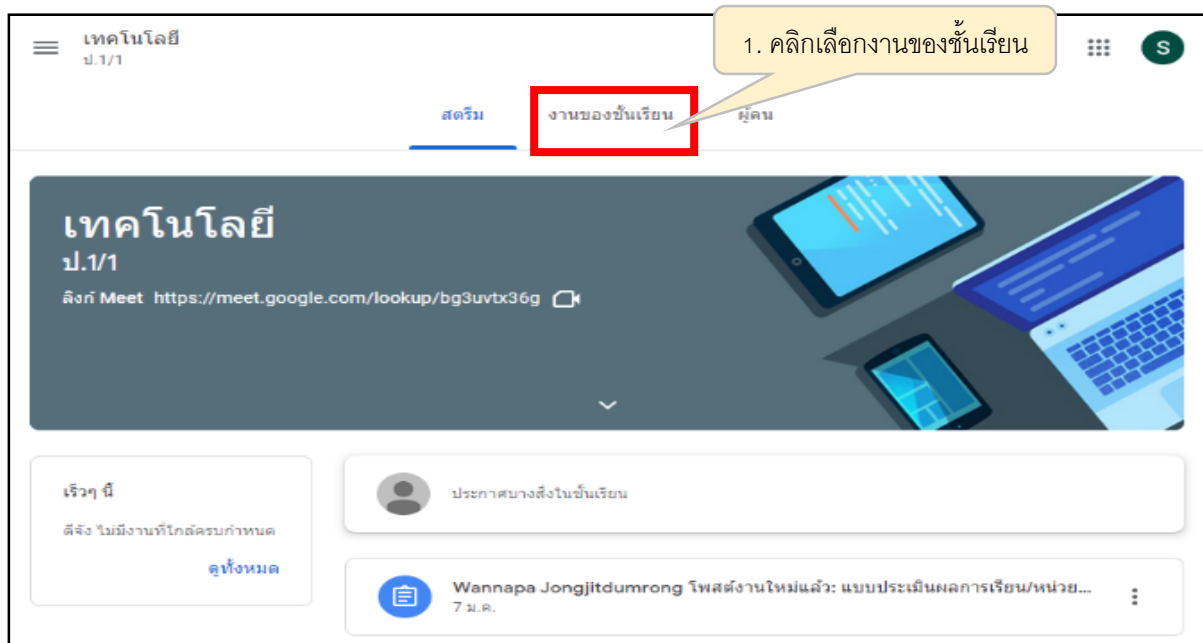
เทคโนโลยี
ป.1/1

1. คลิกเลือกงานของชั้นเรียน

S

สตรีม
งานของชั้นเรียน
ผู้คน

เทคโนโลยี
ป.1/1
ลิงก์ Meet https://meet.google.com/lookup/bg3uvtx36g

เร็วๆ นี้
ดีจัง ไม่มีงานที่ใกล้ครบกำหนด
ดูทั้งหมด

ประกาศบางสิ่งในชั้นเรียน

Wannapa Jongjitdumrong โพสต์งานใหม่แล้ว: แบบประเมินผลการเรียน/หน่วย...
7 ม.ค.